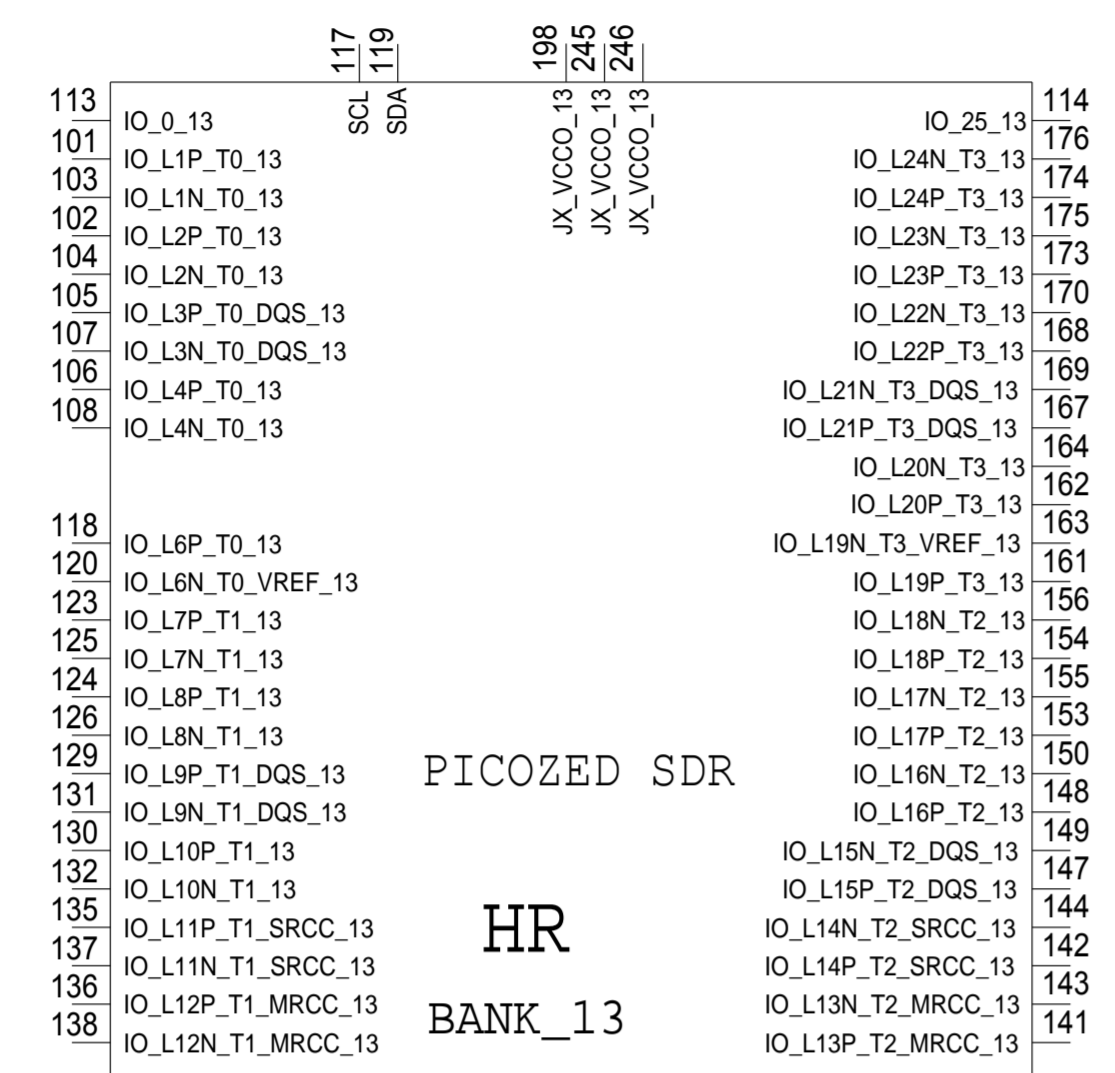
117 119 198 245 246

SCL SDA JX_VCCO_13 JX_VCCO_13 JX_VCCO_13

113 IO_0_13
101 IO_L1P_T0_13
103 IO_L1N_T0_13
102 IO_L2P_T0_13
104 IO_L2N_T0_13
105 IO_L3P_T0_DQS_13
107 IO_L3N_T0_DQS_13
106 IO_L4P_T0_13
108 IO_L4N_T0_13
118 IO_L6P_T0_13
120 IO_L6N_T0_VREF_13
123 IO_L7P_T1_13
125 IO_L7N_T1_13
124 IO_L8P_T1_13
126 IO_L8N_T1_13
129 IO_L9P_T1_DQS_13
131 IO_L9N_T1_DQS_13
130 IO_L10P_T1_13
132 IO_L10N_T1_13
135 IO_L11P_T1_SRCC_13
137 IO_L11N_T1_SRCC_13
136 IO_L12P_T1_MRCC_13
138 IO_L12N_T1_MRCC_13

PICOZED SDR

HR

BANK_13

IO_25_13 114
IO_L24N_T3_13 176
IO_L24P_T3_13 174
IO_L23N_T3_13 175
IO_L23P_T3_13 173
IO_L22N_T3_13 170
IO_L22P_T3_13 168
IO_L21N_T3_DQS_13 169
IO_L21P_T3_DQS_13 167
IO_L20N_T3_13 164
IO_L20P_T3_13 162
IO_L19N_T3_VREF_13 163
IO_L19P_T3_13 161
IO_L18N_T2_13 156
IO_L18P_T2_13 154
IO_L17N_T2_13 155
IO_L17P_T2_13 153
IO_L16N_T2_13 150
IO_L16P_T2_13 148
IO_L15N_T2_DQS_13 149
IO_L15P_T2_DQS_13 147
IO_L14N_T2_SRCC_13 144
IO_L14P_T2_SRCC_13 142
IO_L13N_T2_MRCC_13 143
IO_L13P_T2_MRCC_13 141